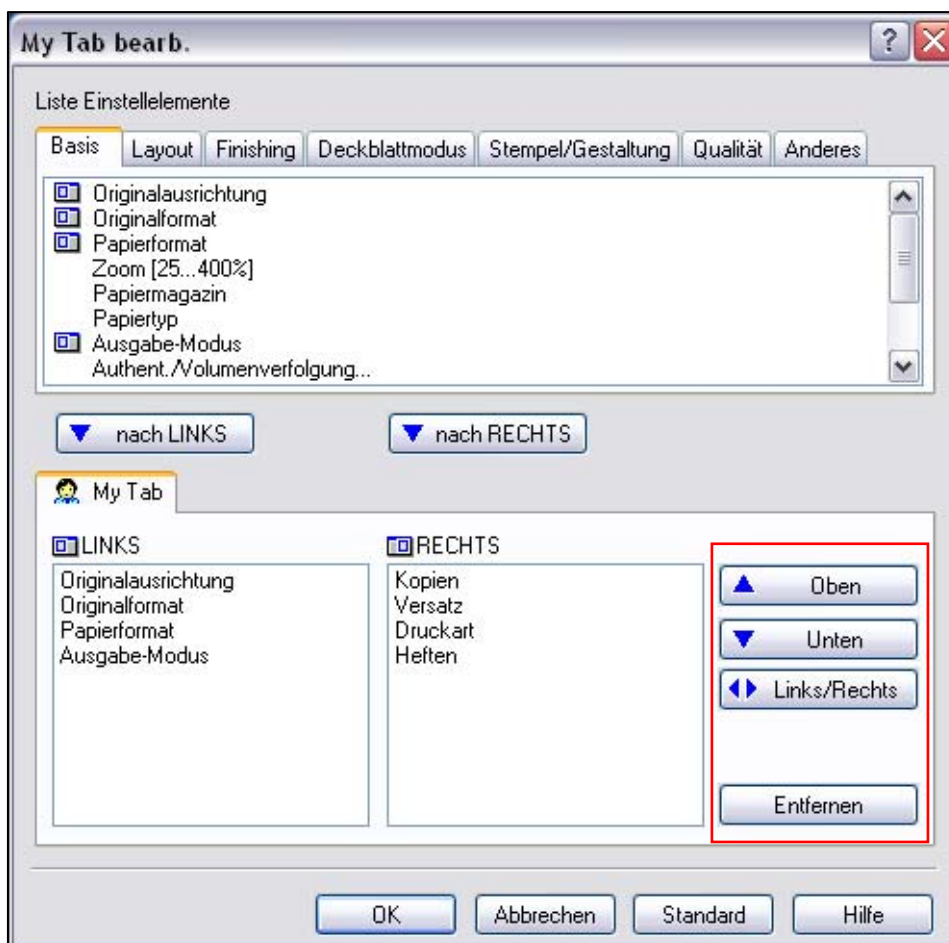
My Tab bearb.

?

Liste Einstellelemente

Basis | Layout | Finishing | Deckblattmodus | Stempel/Gestaltung | Qualität | Anderes

Originalausrichtung
Originalformat
Papierformat
Zoom [25...400%]
Papiermagazin
Papiertyp
Ausgabe-Modus
Authent./Volumenverfolgung...

nach LINKS

nach RECHTS

My Tab

LINKS
Originalausrichtung
Originalformat
Papierformat
Ausgabe-Modus

RECHTS
Kopien
Versatz
Druckart
Heften

Oben

Unten

Links/Rechts

Entfernen

OK

Abbrechen

Standard

Hilfe